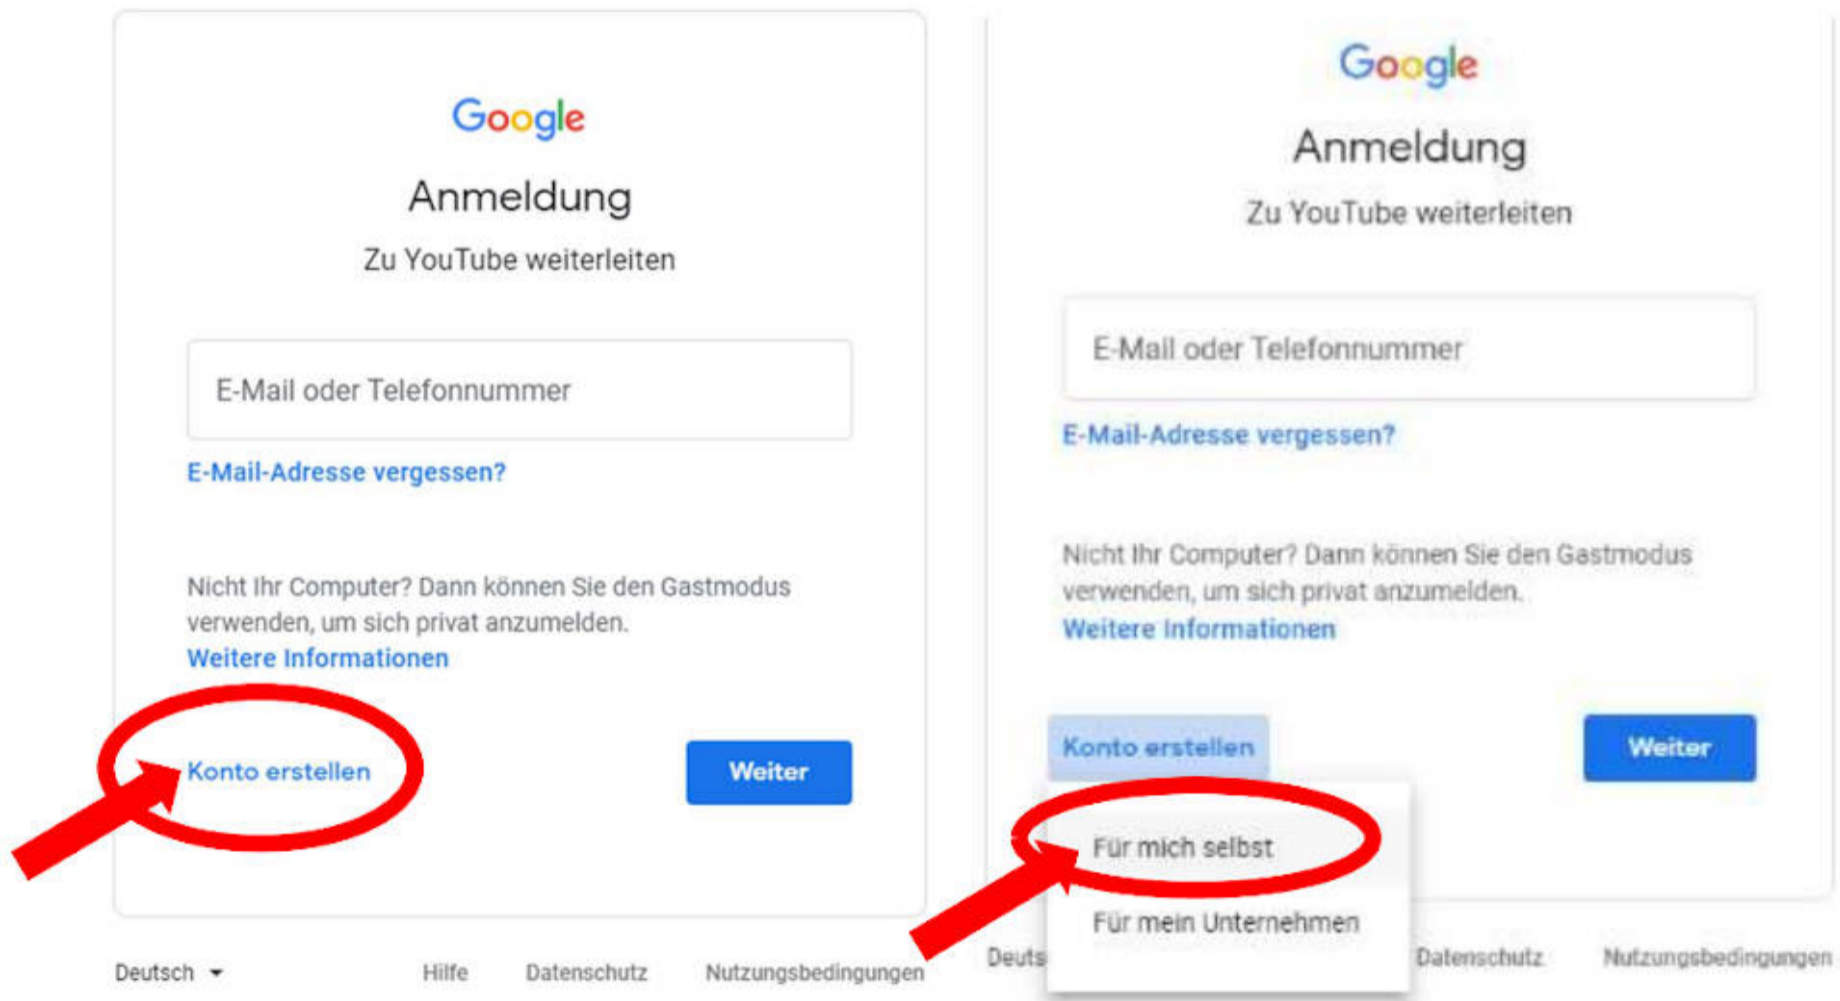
Google

Anmeldung

Zu YouTube weiterleiten

E-Mail oder Telefonnummer

E-Mail-Adresse vergessen?

Nicht Ihr Computer? Dann können Sie den Gastmodus verwenden, um sich privat anzumelden.
Weitere Informationen

Konto erstellen

Weiter

Deutsch

Hilfe

Datenschutz

Nutzungsbedingungen

Google

Anmeldung

Zu YouTube weiterleiten

E-Mail oder Telefonnummer

E-Mail-Adresse vergessen?

Nicht Ihr Computer? Dann können Sie den Gastmodus verwenden, um sich privat anzumelden.
Weitere Informationen

Konto erstellen

Weiter

Für mich selbst

Für mein Unternehmen

Deuts

Datenschutz

Nutzungsbedingungen